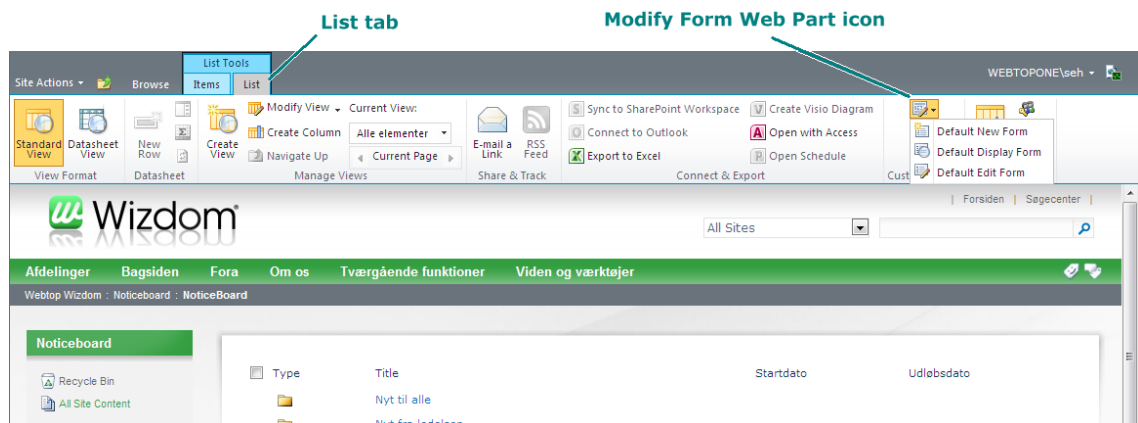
List tab

Modify Form Web Part icon

List Tools

Site Actions

Browse

Items

List

WEBTOPONE\seh

Standard View

Datasheet View

View Format

New Row

Datasheet

Create View

Modify View

Current View:

Create Column

Alle elementer

Navigate Up

Current Page

Manage Views

E-mail a Link

RSS Feed

Share & Track

Sync to SharePoint Workspace

Connect to Outlook

Export to Excel

Create Visio Diagram

Open with Access

Open Schedule

Connect & Export

Cust

Default New Form

Default Display Form

Default Edit Form

Wizdom

Forsiden | Søgecenter |

All Sites

Afdelinger

Bagsiden

Fora

Om os

Tværgående funktioner

Viden og værktøjer

Webtop Wizdom : Noticeboard : NoticeBoard

Noticeboard

Recycle Bin

All Site Content

Type

Title

Startdato

Udløbsdato

Nyt til alle

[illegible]